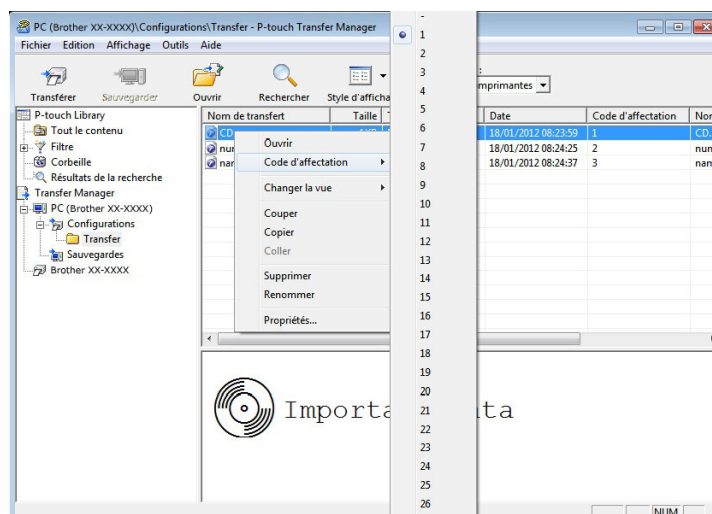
PC (Brother XX-XXXX)\Configurations\Transfer - P-touch Transfer Manager

Fichier Edition Affichage Outils Aide

Transférer Sauvegarder Ouvrir Rechercher Style d'afficha

imprimantes

P-touch Library
Tout le contenu
Filtre
Corbeille
Résultats de la recherche
Transfer Manager
PC (Brother XX-XXXX)
Configurations
Transfer
Sauvegardes
Brother XX-XXXX

| Nom de transfert | Taille | Date | Code d'affectation | Nor |
|---|---|---|---|---|
| CD | | 18/01/2012 08:23:59 | 1 | CD |
| nur | | 18/01/2012 08:24:25 | 2 | nur |
| nan | | 18/01/2012 08:24:37 | 3 | nan |

Ouvrir
Code d'affectation
Changer la vue
Couper
Copier
Coller
Supprimer
Renommer
Propriétés...

1
2
3
4
5
6
7
8
9
10
11
12
13
14
15
16
17
18
19
20
21
22
23
24
25
26

Importa ta

NUM